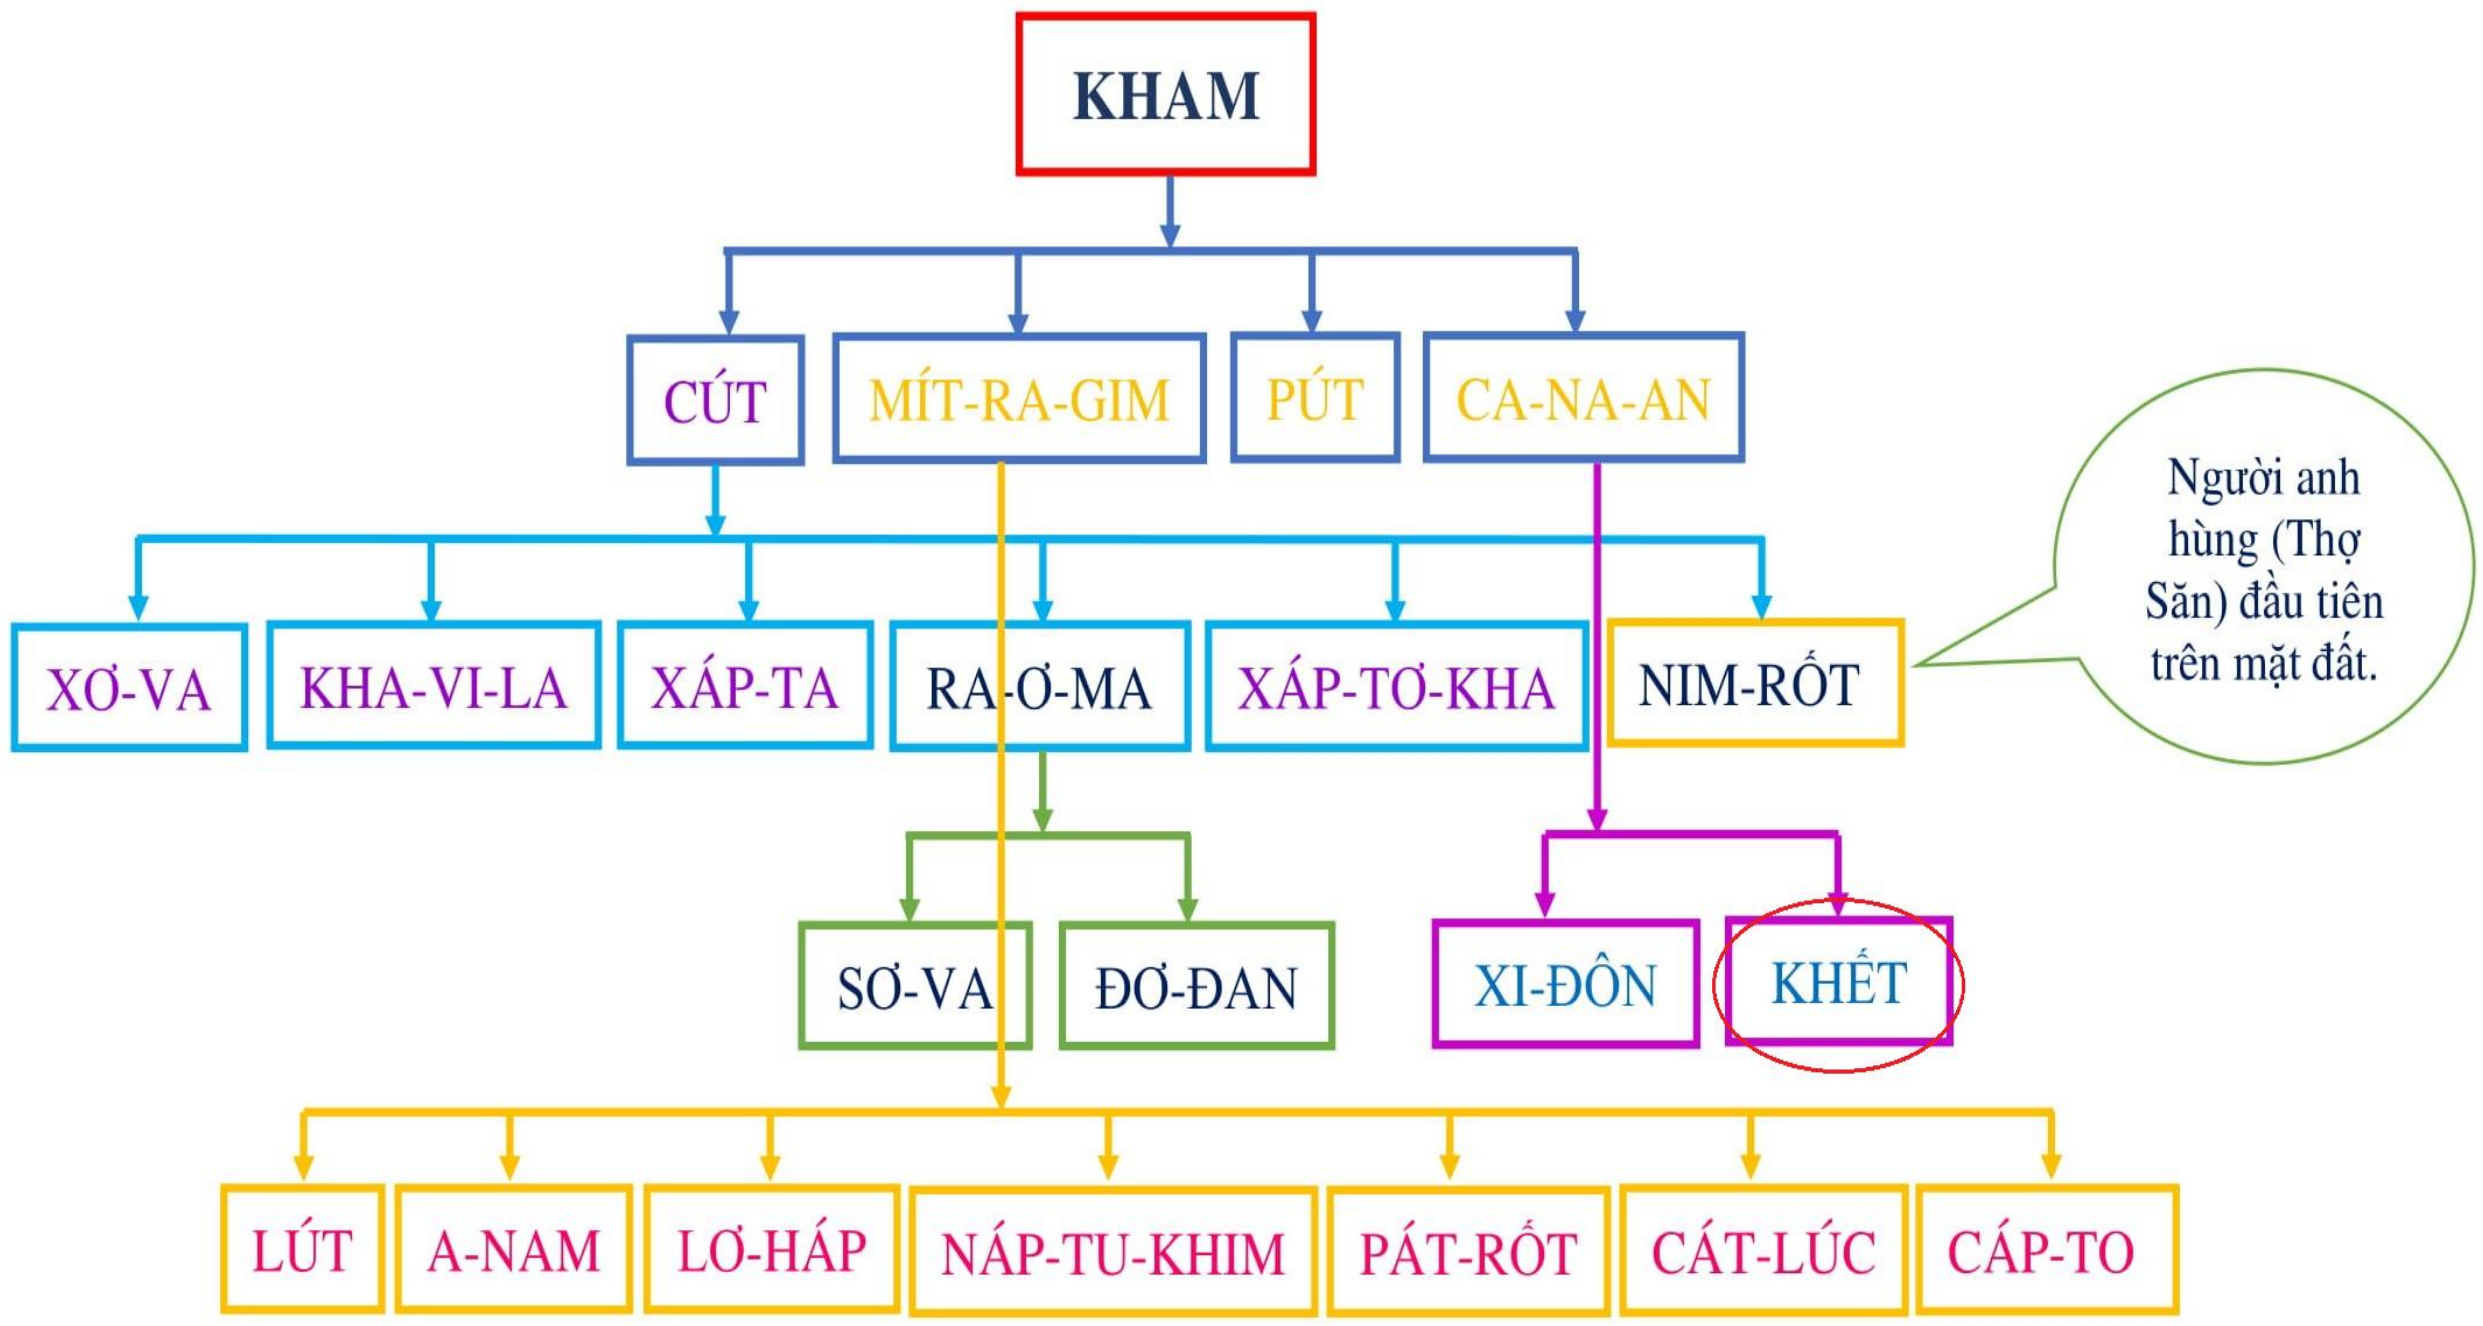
KHAM

CÚT
MÍT-RA-GIM
PÚT
CA-NA-AN

XƠ-VA
KHA-VI-LA
XÁP-TA
RA-Ơ-MA
XÁP-TƠ-KHA
NIM-RỐT

Người anh hùng (Thợ Săn) đầu tiên trên mặt đất.

SƠ-VA
ĐƠ-ĐAN
XI-ĐÔN
KHẾT

LÚT
A-NAM
LƠ-HÁP
NÁP-TU-KHIM
PÁT-RỐT
CÁT-LÚC
CÁP-TO